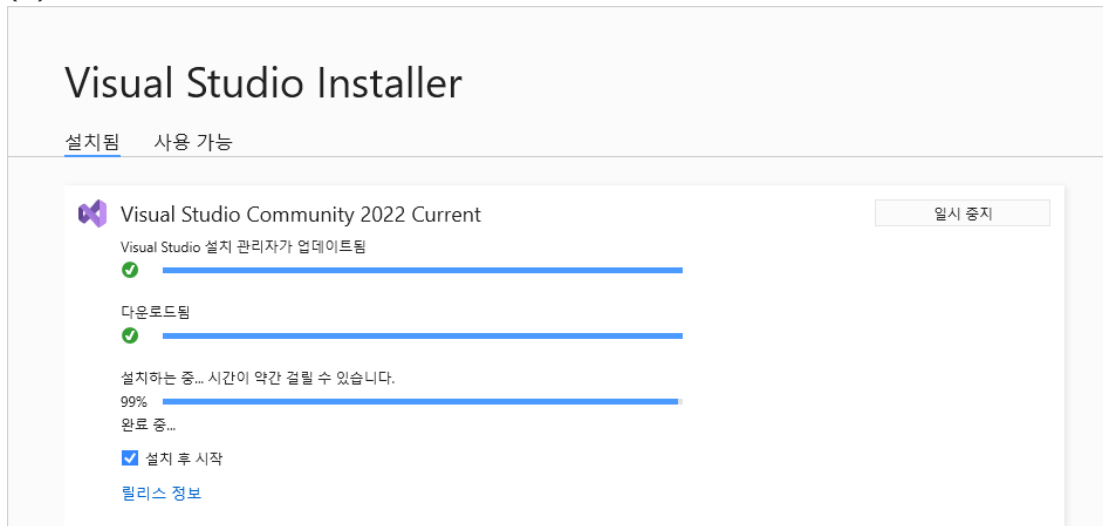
Visual Studio Installer

설치됨 사용 가능

Visual Studio Community 2022 Current

일시 중지

Visual Studio 설치 관리자가 업데이트됨

다운로드됨

설치하는 중... 시간이 약간 걸릴 수 있습니다.

99%

완료 중...

설치 후 시작

릴리스 정보